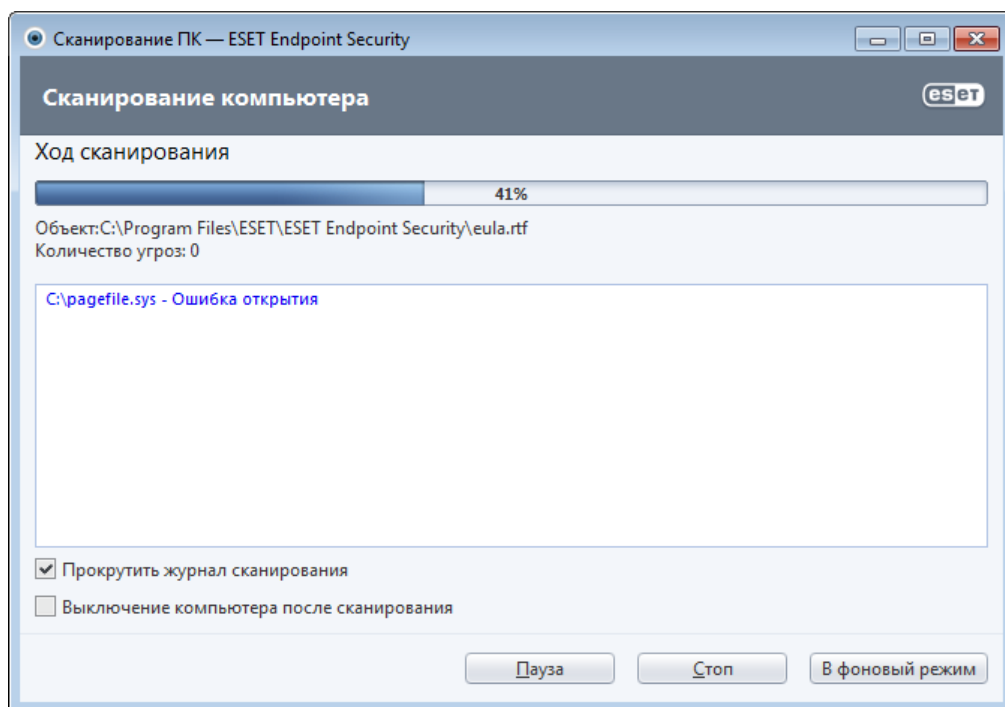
Сканирование ПК — ESET Endpoint Security

Сканирование компьютера

eset

Ход сканирования

41%

Объект:C:\Program Files\ESET\ESET Endpoint Security\eula.rtf
Количество угроз: 0

C:\pagefile.sys - Ошибка открытия

Прокрутить журнал сканирования

Выключение компьютера после сканирования

Пауза

Стоп

В фоновый режим